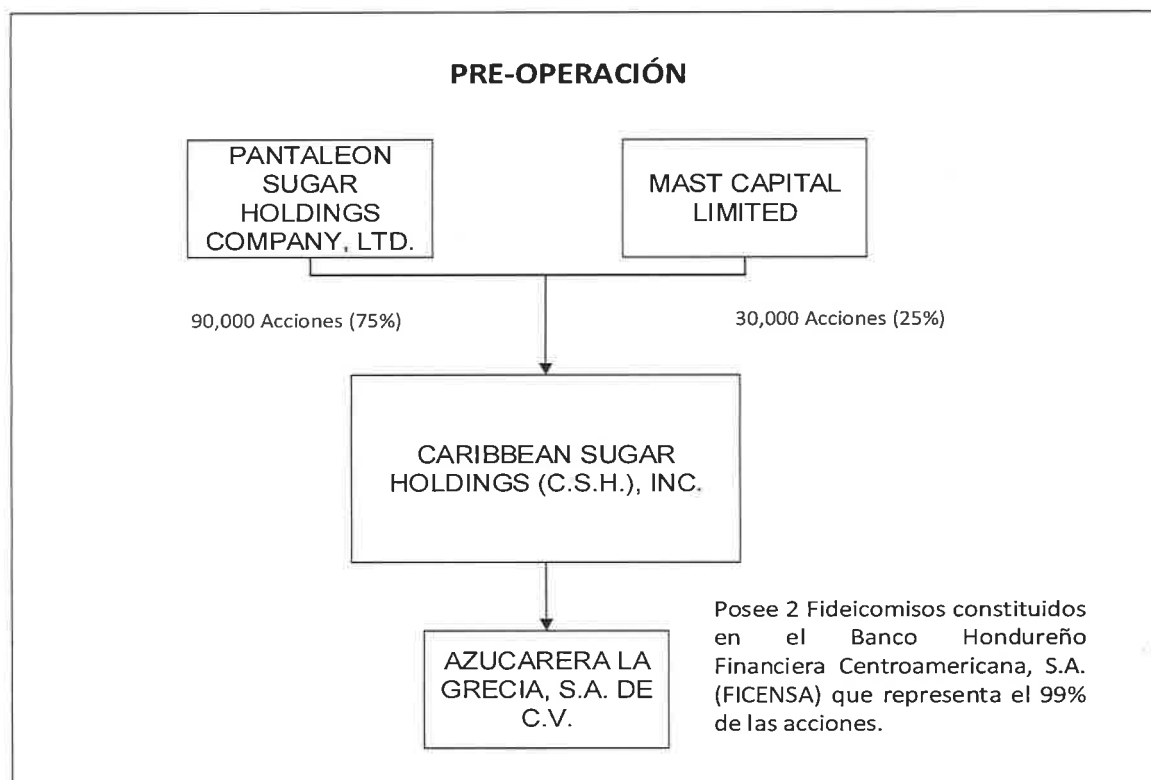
PRE-OPERACIÓN

PANTALEON SUGAR HOLDINGS COMPANY, LTD.

MAST CAPITAL LIMITED

90,000 Acciones (75%)

30,000 Acciones (25%)

CARIBBEAN SUGAR HOLDINGS (C.S.H.), INC.

AZUCARERA LA GRECIA, S.A. DE C.V.

Posee 2 Fideicomisos constituidos en el Banco Hondureño Financiera Centroamericana, S.A. (FICENSA) que representa el 99% de las acciones.